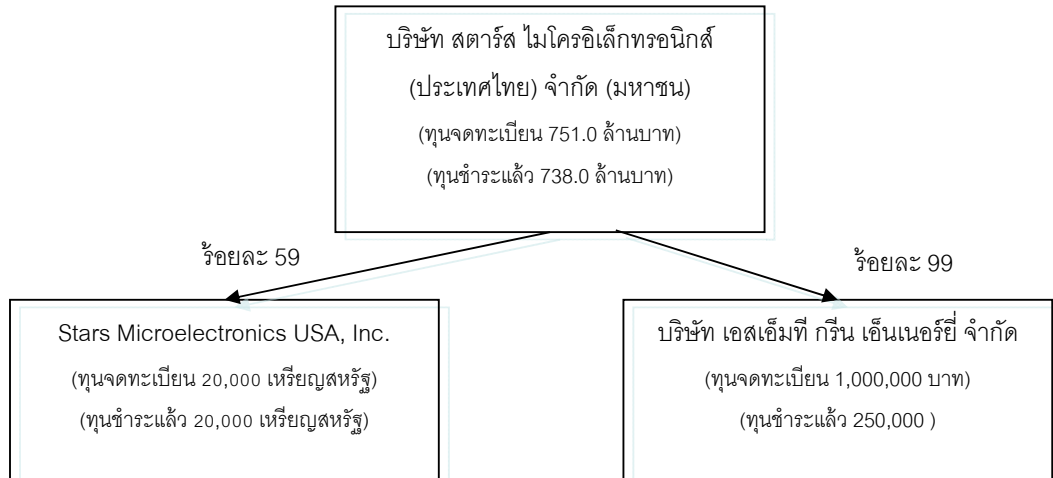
บริษัท สตาร์ส ไมโครอิเล็กทรอนิกส์ (ประเทศไทย) จำกัด (มหาชน)

(ทุนจดทะเบียน 751.0 ล้านบาท)

(ทุนชำระแล้ว 738.0 ล้านบาท)

ร้อยละ 59

ร้อยละ 99

Stars Microelectronics USA, Inc.

(ทุนจดทะเบียน 20,000 เหรียญสหรัฐ)

(ทุนชำระแล้ว 20,000 เหรียญสหรัฐ)

บริษัท เอสเอ็มที กรีน เอ็นเนอร์ยี่ จำกัด

(ทุนจดทะเบียน 1,000,000 บาท)

(ทุนชำระแล้ว 250,000 )